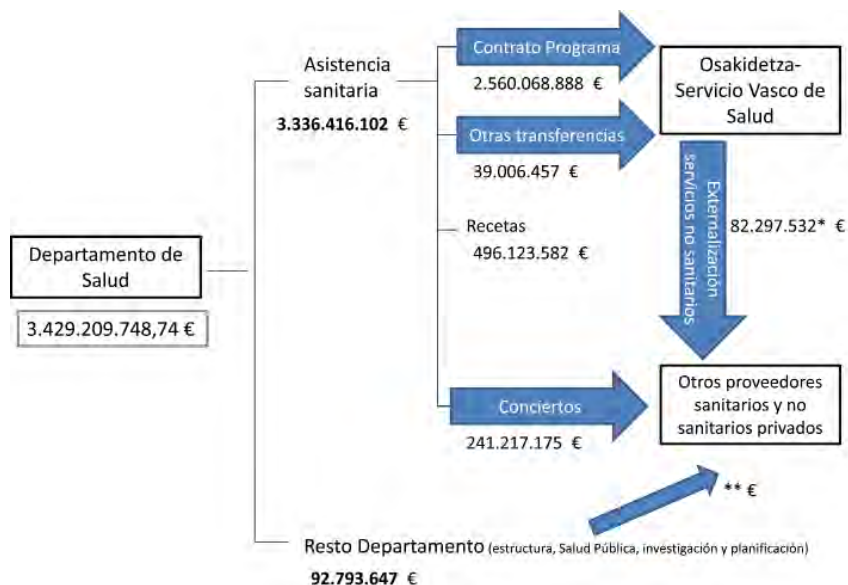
Departamento de Salud

3.429.209.748,74 €

Asistencia sanitaria

**3.336.416.102** €

Contrato Programa

2.560.068.888 €

Osakidetza-Servicio Vasco de Salud

Otras transferencias

39.006.457 €

Externalización servicios no sanitarios

82.297.532* €

Recetas

496.123.582 €

Conciertos

241.217.175 €

Otros proveedores sanitarios y no sanitarios privados

** €

Resto Departamento (estructura, Salud Pública, investigación y planificación)

**92.793.647** €